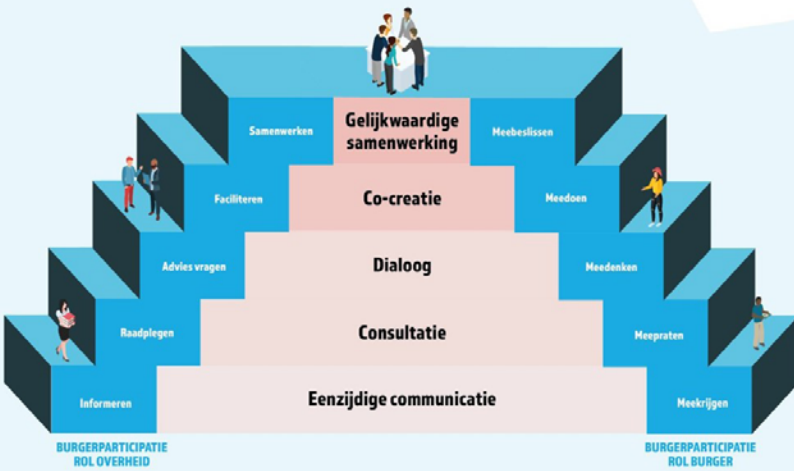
Samenwerken

Gelijkwaardige samenwerking

Meebeslissen

Faciliteren

Co-creatie

Meedoen

Advies vragen

Dialoog

Meedenken

Raadplegen

Consultatie

Meepraten

Informeren

Eenzijdige communicatie

Meekrijgen

BURGERPARTICIPATIE ROL OVERHEID

BURGERPARTICIPATIE ROL BURGER